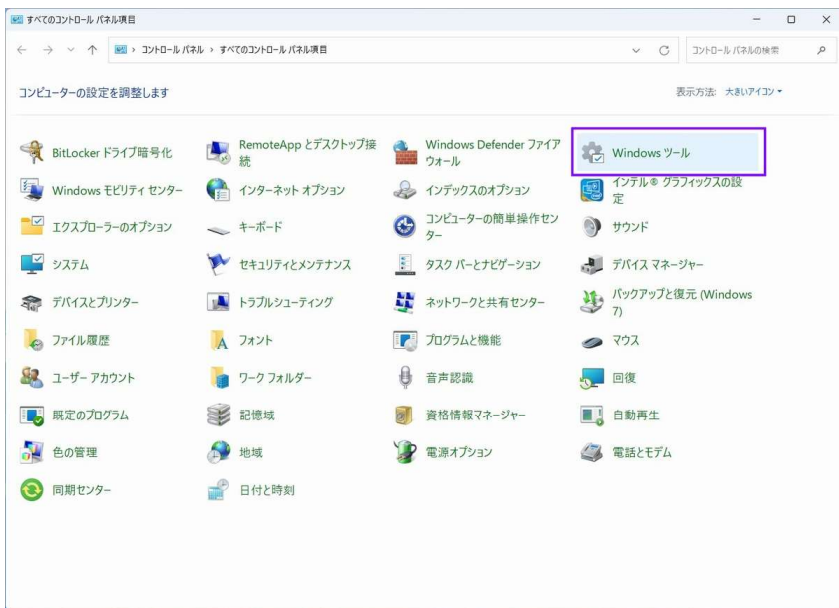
すべてのコントロール パネル項目

コントロール パネル › すべてのコントロール パネル項目

コントロール パネルの検索

コンピューターの設定を調整します

表示方法: 大きいアイコン ▾

BitLocker ドライブ暗号化

RemoteApp とデスクトップ接続

Windows Defender ファイアウォール

Windows ツール

Windows モビリティ センター

インターネット オプション

インデックスのオプション

インテル® グラフィックスの設定

エクスプローラーのオプション

キーボード

コンピューターの簡単操作センター

サウンド

システム

セキュリティとメンテナンス

タスク バーとナビゲーション

デバイス マネージャー

デバイスとプリンター

トラブルシューティング

ネットワークと共有センター

バックアップと復元 (Windows 7)

ファイル履歴

フォント

プログラムと機能

マウス

ユーザー アカウント

ワーク フォルダー

音声認識

回復

既定のプログラム

記憶域

資格情報マネージャー

自動再生

色の管理

地域

電源オプション

電話とモデム

同期センター

日付と時刻